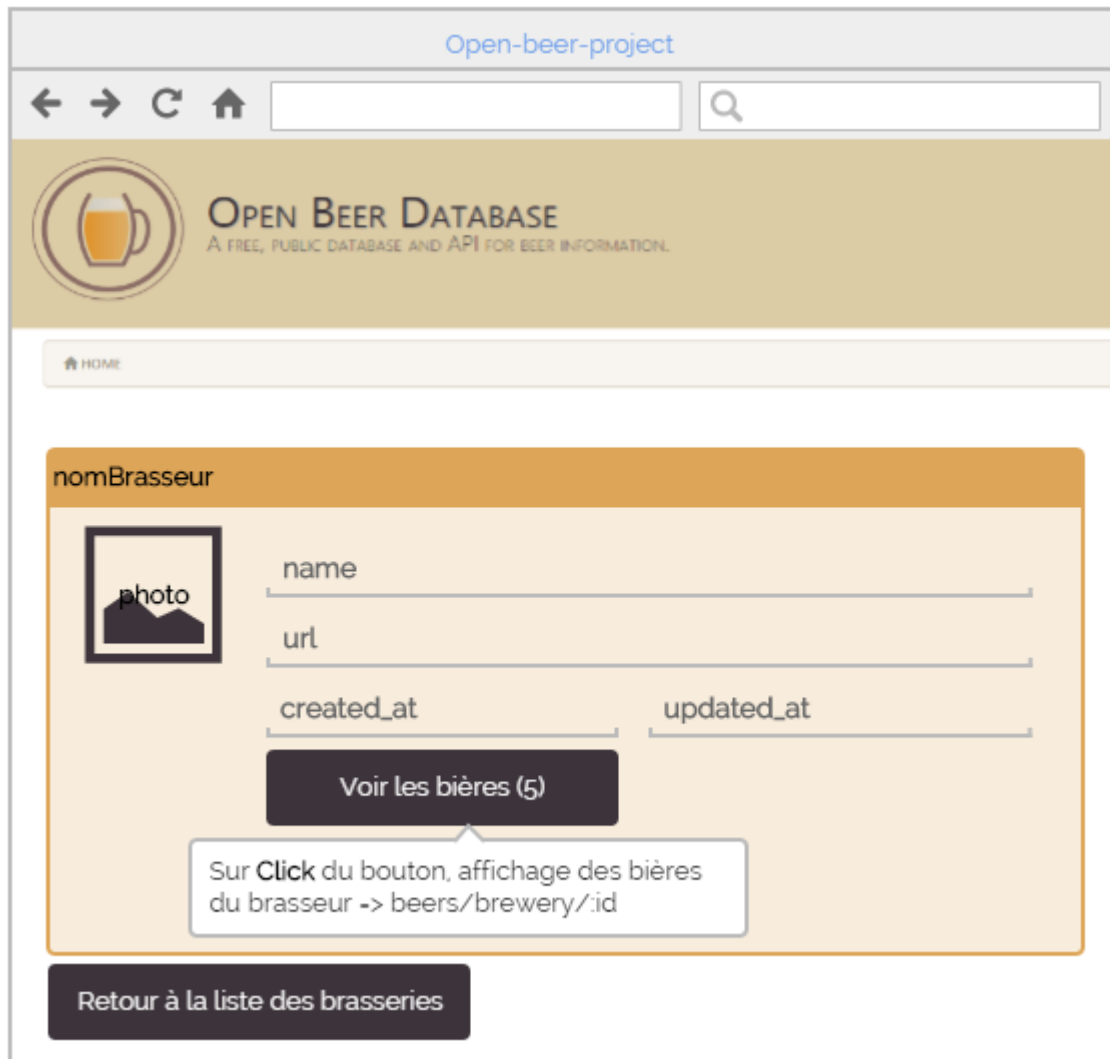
Open-beer-project

OPEN BEER DATABASE
A FREE, PUBLIC DATABASE AND API FOR BEER INFORMATION.

HOME

nomBrasseur

photo

name

url

created_at

updated_at

Voir les bières (5)

Sur Click du bouton, affichage des bières du brasseur -> beers/brewery/:id

Retour à la liste des brasseries